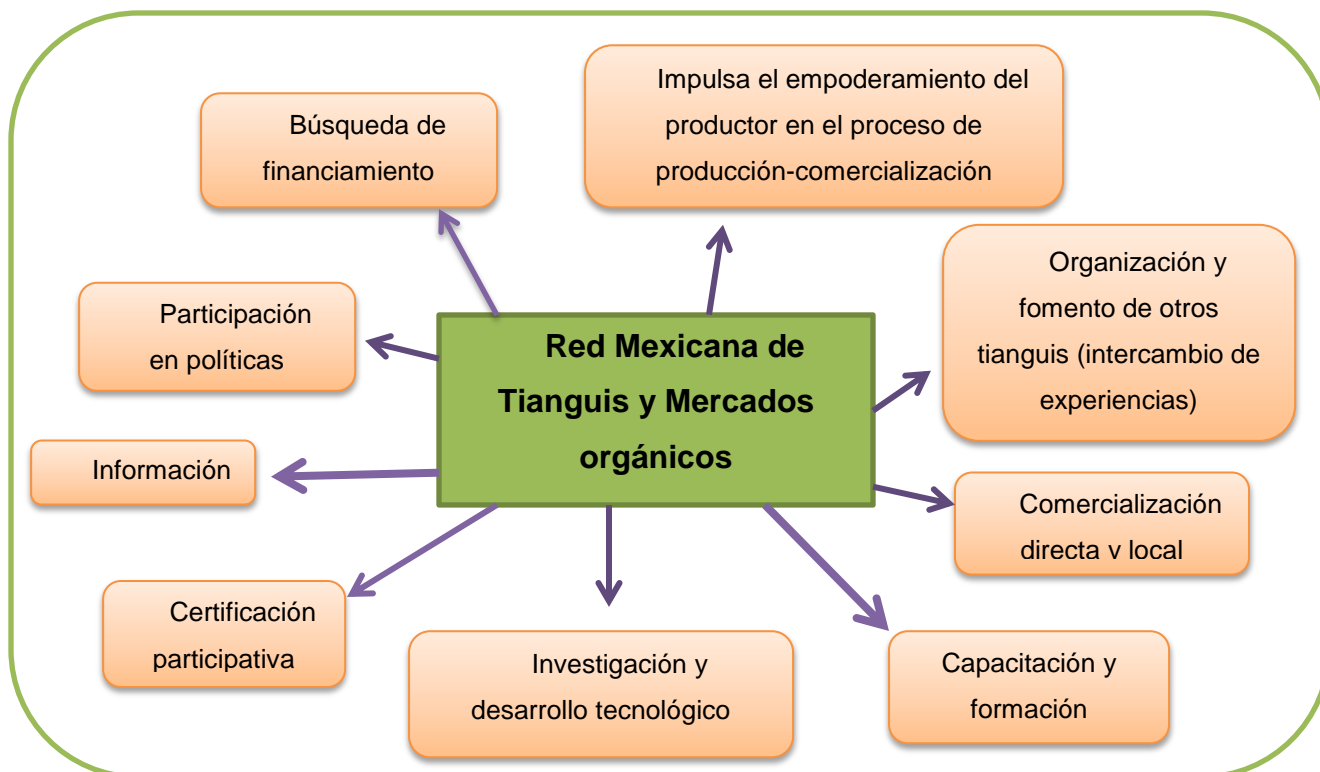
Impulsa el empoderamiento del productor en el proceso de producción-comercialización

Búsqueda de financiamiento

Organización y fomento de otros tianguis (intercambio de experiencias)

Participación en políticas

Red Mexicana de Tianguis y Mercados orgánicos

Información

Comercialización directa v local

Certificación participativa

Investigación y desarrollo tecnológico

Capacitación y formación